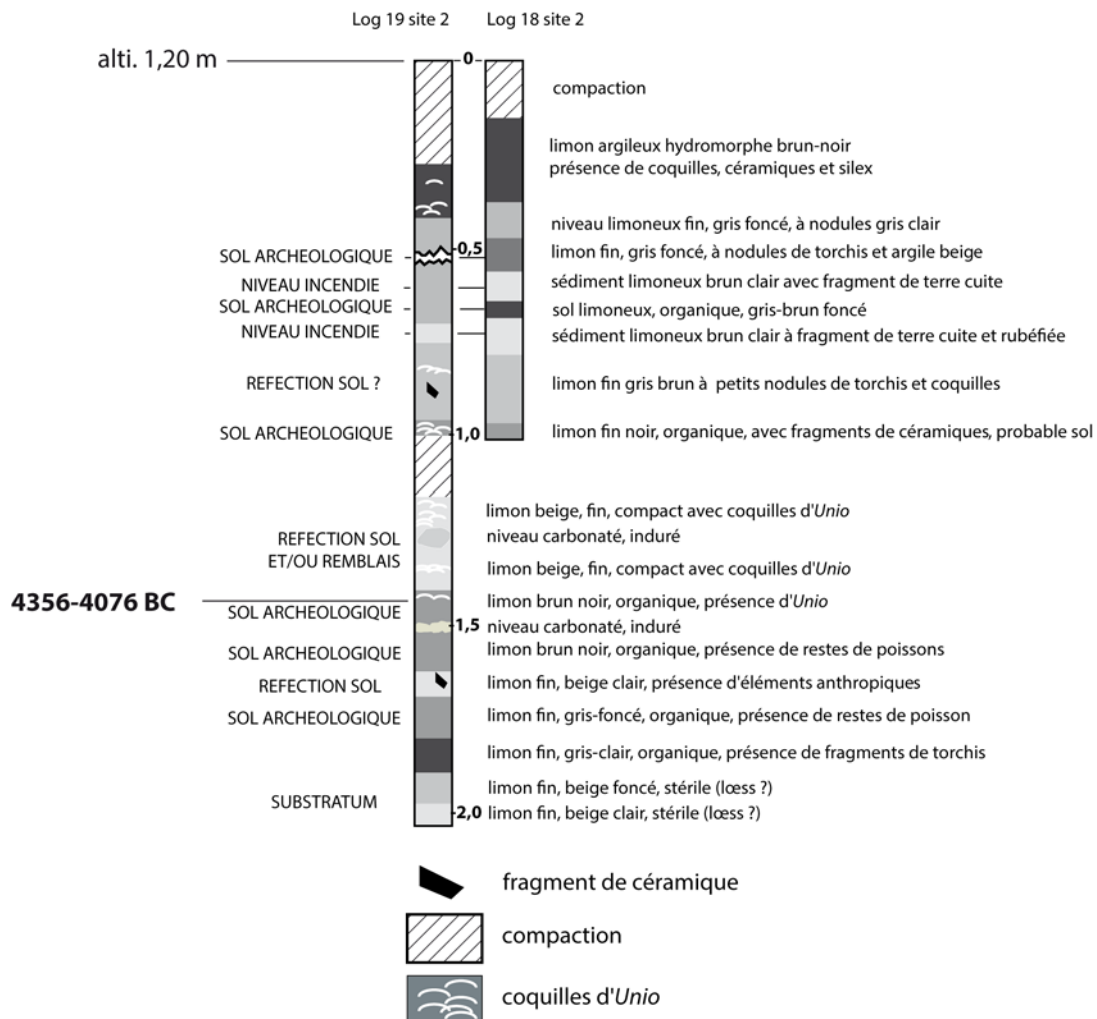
Log 19 site 2 Log 18 site 2

alti. 1,20 m

0

compaction

limon argileux hydromorphe brun-noir
présence de coquilles, céramiques et silex

niveau limoneux fin, gris foncé, à nodules gris clair

SOL ARCHEOLOGIQUE 0,5 limon fin, gris foncé, à nodules de torchis et argile beige

NIVEAU INCENDIE sédiment limoneux brun clair avec fragment de terre cuite

SOL ARCHEOLOGIQUE sol limoneux, organique, gris-brun foncé

NIVEAU INCENDIE sédiment limoneux brun clair à fragment de terre cuite et rubéfiée

REFECTION SOL ? limon fin gris brun à petits nodules de torchis et coquilles

SOL ARCHEOLOGIQUE 1,0 limon fin noir, organique, avec fragments de céramiques, probable sol

limon beige, fin, compact avec coquilles d'Unio

REFECTION SOL ET/OU REMBLAIS niveau carbonaté, induré

limon beige, fin, compact avec coquilles d'Unio

4356-4076 BC

SOL ARCHEOLOGIQUE limon brun noir, organique, présence d'Unio

1,5 niveau carbonaté, induré

SOL ARCHEOLOGIQUE limon brun noir, organique, présence de restes de poissons

REFECTION SOL limon fin, beige clair, présence d'éléments anthropiques

SOL ARCHEOLOGIQUE limon fin, gris-foncé, organique, présence de restes de poisson

limon fin, gris-clair, organique, présence de fragments de torchis

limon fin, beige foncé, stérile (lœss ?)

SUBSTRATUM 2,0 limon fin, beige clair, stérile (lœss ?)

fragment de céramique

compaction

coquilles d'Unio